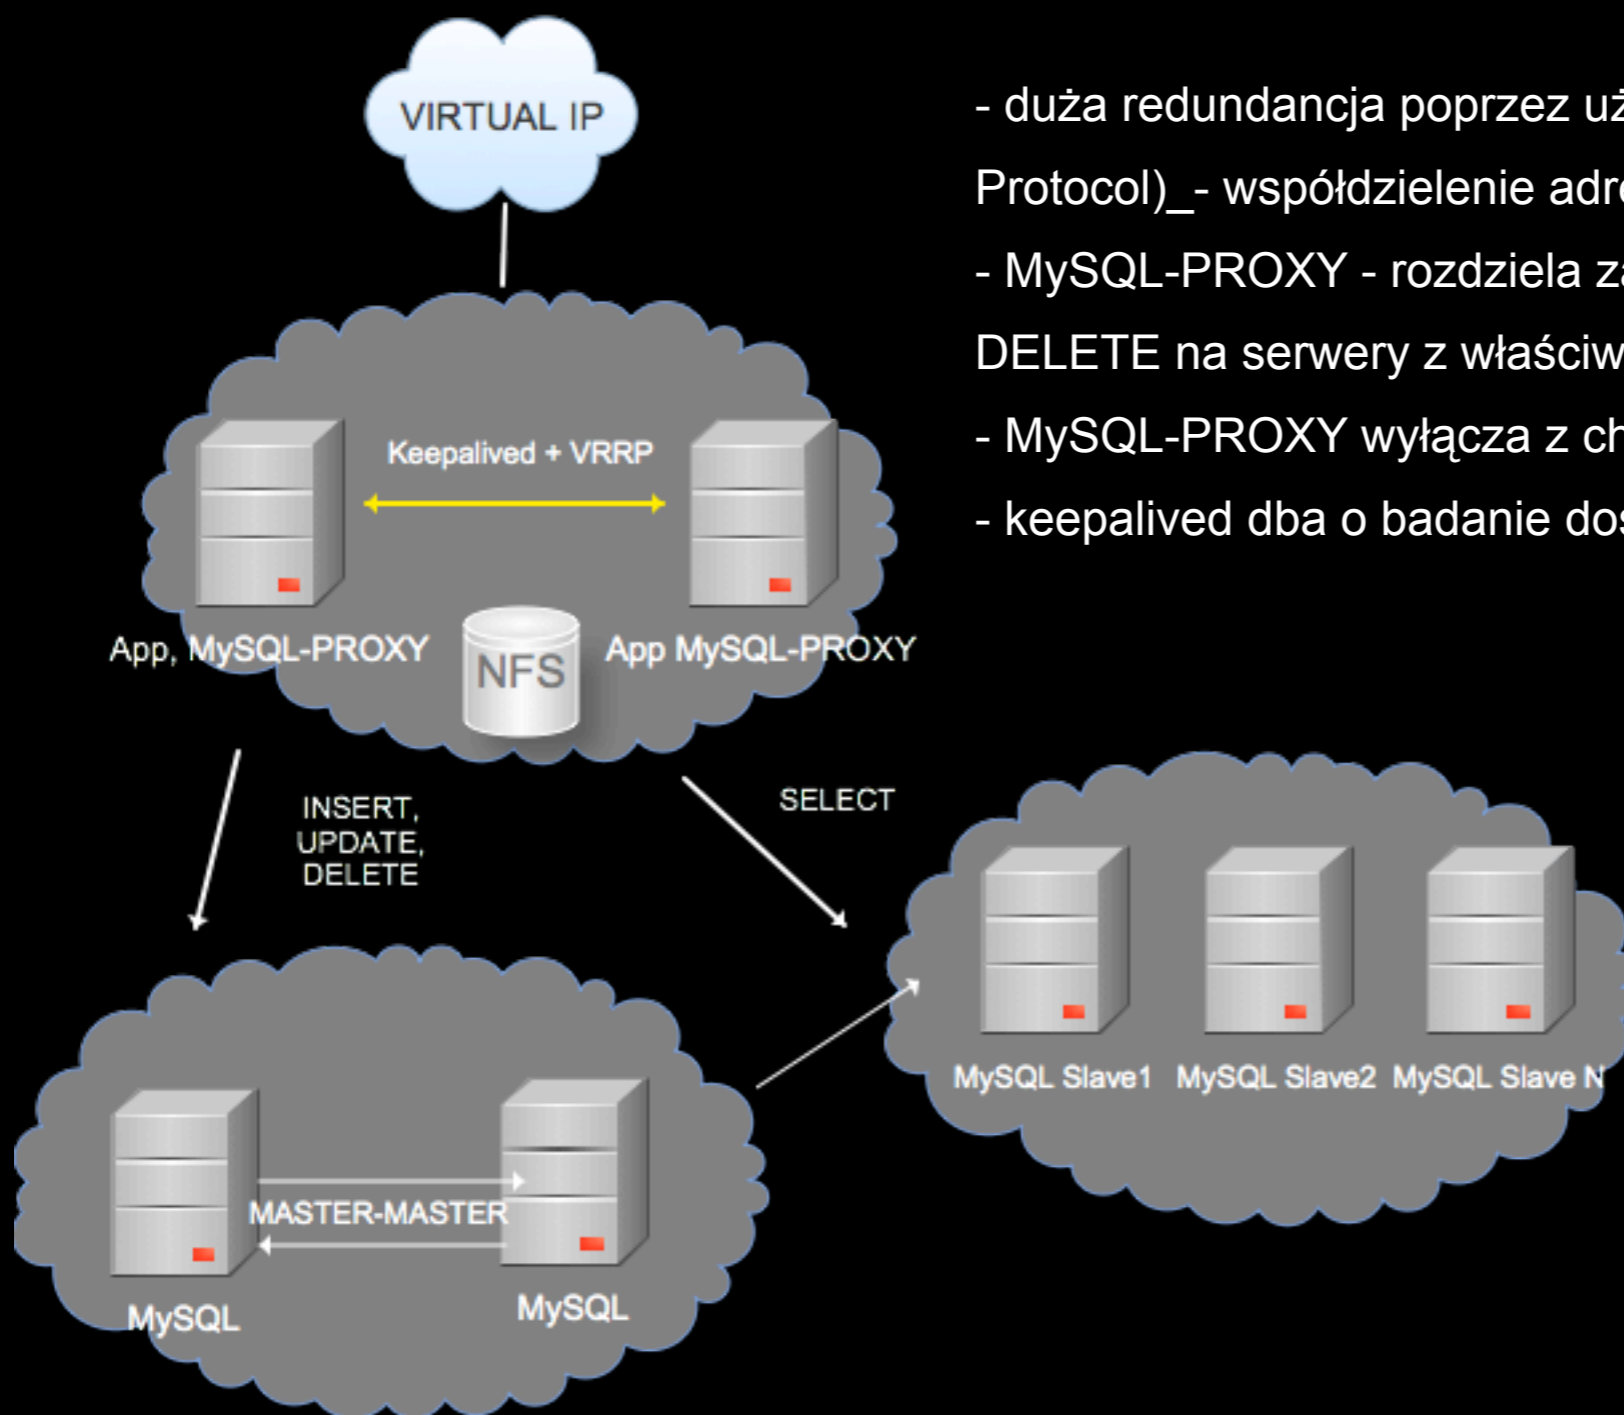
VIRTUAL IP

Keepalived + VRRP

App, MySQL-PROXY

NFS

App MySQL-PROXY

INSERT, UPDATE, DELETE

SELECT

MySQL Slave1 MySQL Slave2 MySQL Slave N

MASTER-MASTER

MySQL

MySQL

- duża redundancja poprzez uż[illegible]
Protocol)_- współdzielenie adr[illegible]
- MySQL-PROXY - rozdziela z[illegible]
DELETE na serwery z właściw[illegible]
- MySQL-PROXY wyłącza z ch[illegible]
- keepalived dba o badanie do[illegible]